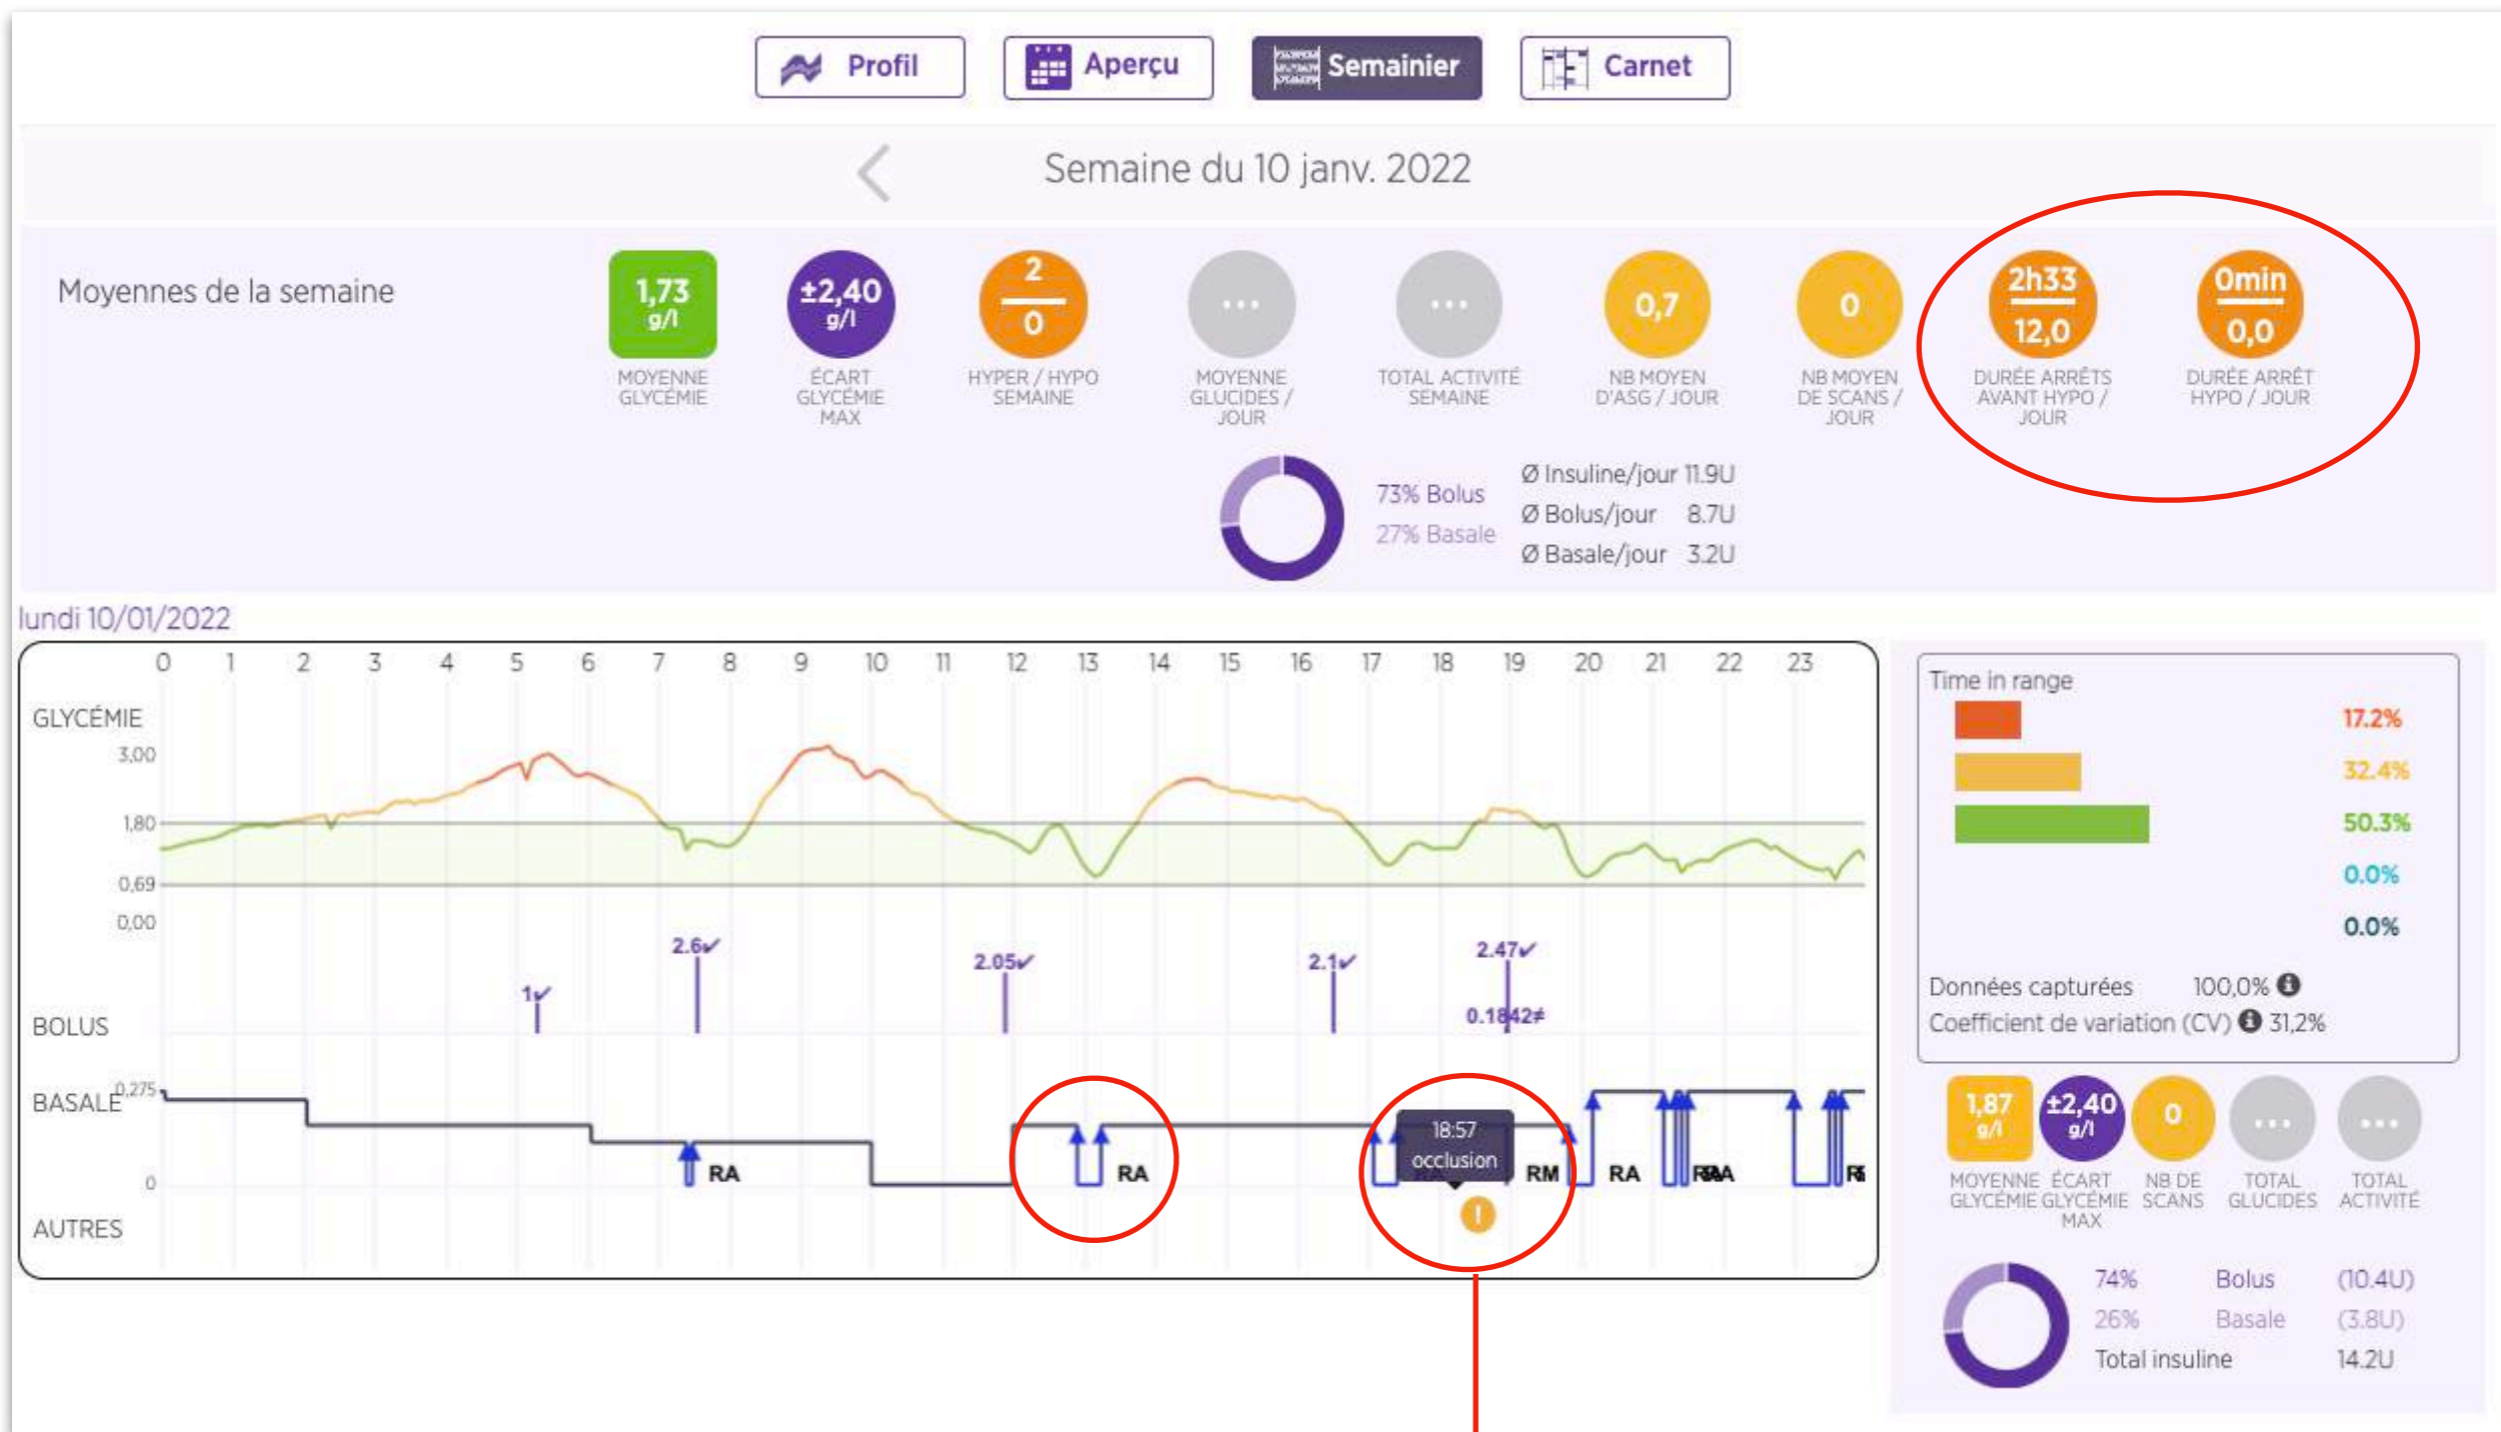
Profil Aperçu Semainier Carnet

Semaine du 10 janv. 2022

Moyennes de la semaine

1,73 g/l MOYENNE GLYCÉMIE

±2,40 g/l ÉCART GLYCÉMIE MAX

2 / 0 HYPER / HYPO SEMAINE

... MOYENNE GLUCIDES / JOUR

... TOTAL ACTIVITÉ SEMAINE

0,7 NB MOYEN D'ASG / JOUR

0 NB MOYEN DE SCANS / JOUR

2h33 / 12,0 DURÉE ARRÊTS AVANT HYPO / JOUR

0min / 0,0 DURÉE ARRÊT HYPO / JOUR

73% Bolus
27% Basale

Ø Insuline/jour 11.9U
Ø Bolus/jour 8.7U
Ø Basale/jour 3.2U

lundi 10/01/2022

0 1 2 3 4 5 6 7 8 9 10 11 12 13 14 15 16 17 18 19 20 21 22 23

GLYCÉMIE
3,00
1,80
0,69
0,00

BOLUS
1✓ 2.6✓ 2.05✓ 2.1✓ 2.47✓ 0.1842≠

BASALE 0,275
0
RA RA RM RA RA RA R

18:57 occlusion

AUTRES

Time in range
17.2%
32.4%
50.3%
0.0%
0.0%

Données capturées 100,0%
Coefficient de variation (CV) 31,2%

1,87 g/l MOYENNE GLYCÉMIE
±2,40 g/l ÉCART GLYCÉMIE MAX
0 NB DE SCANS
... TOTAL GLUCIDES
... TOTAL ACTIVITÉ

74% Bolus (10.4U)
26% Basale (3.8U)
Total insuline 14.2U